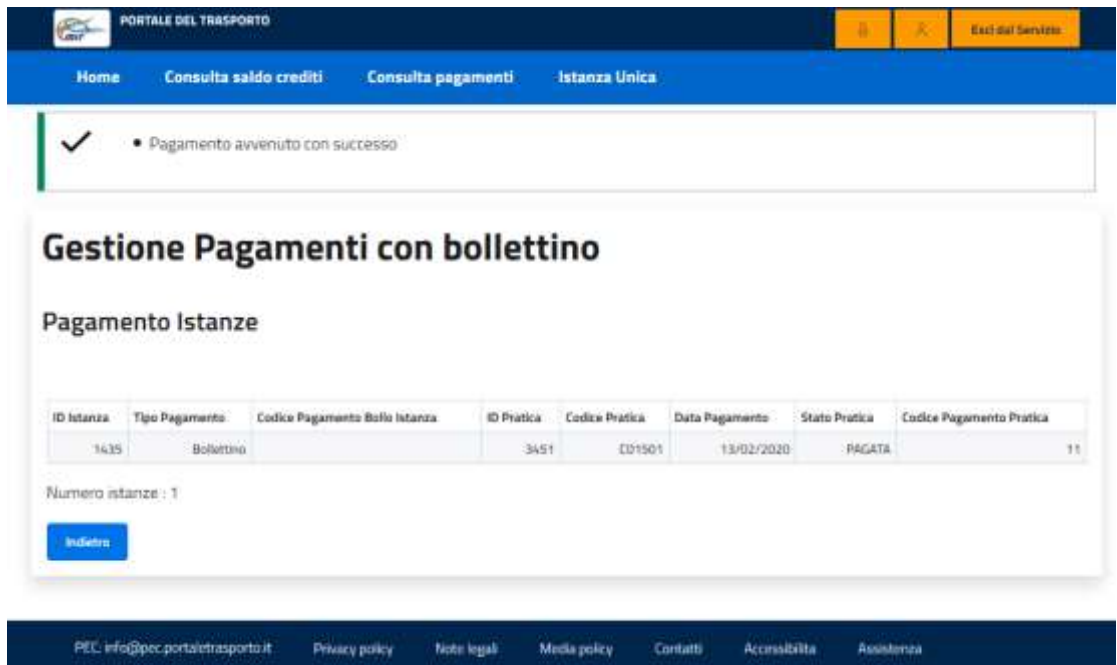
PORTALE DEL TRASPORTO

Esci dal Servizio

Home Consulta saldo crediti Consulta pagamenti Istanza Unica

• Pagamento avvenuto con successo

# Gestione Pagamenti con bollettino

## Pagamento Istanze

| ID Istanza | Tipo Pagamento | Codice Pagamento Bollo Istanza | ID Pratica | Codice Pratica | Data Pagamento | Stato Pratica | Codice Pagamento Pratica |
|---|---|---|---|---|---|---|---|
| 1435 | Bollettino | | 3451 | CD1501 | 13/02/2020 | PAGATA | 11 |

Numero istanze : 1

Indietro

PEC: info@pec.portaletrasporto.it Privacy policy Note legali Media policy Contatti Accessibilita Assistenza